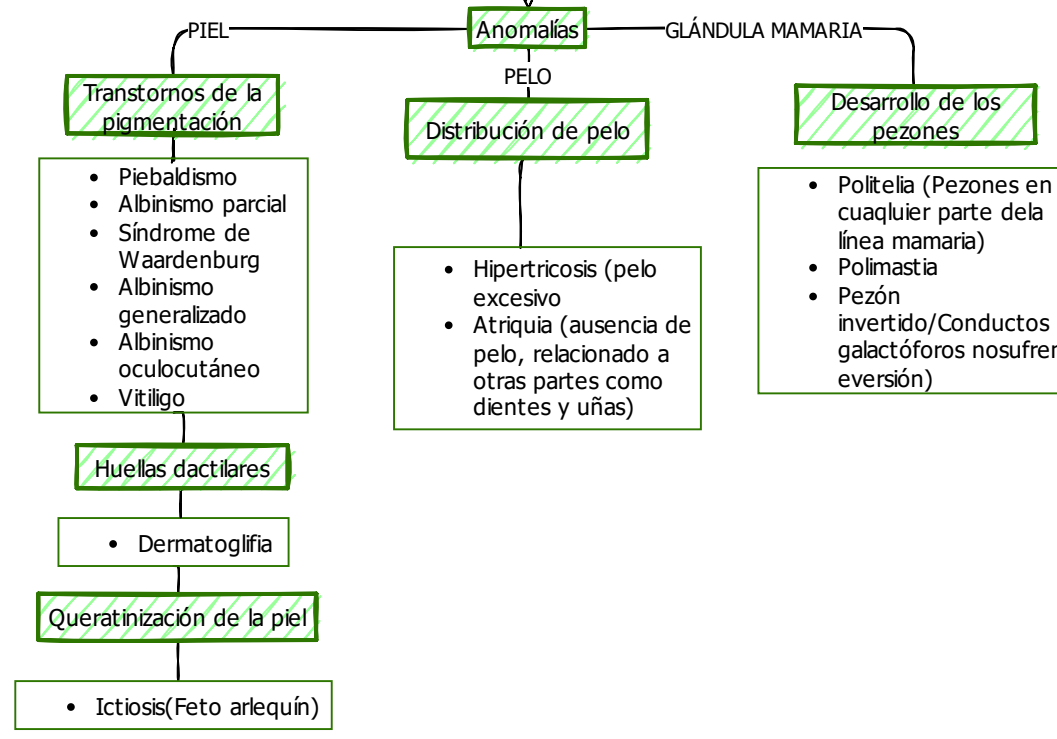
Anomalías

PIEL

PELO

GLÁNDULA MAMARIA

Transtornos de la pigmentación

- Piebaldismo
- Albinismo parcial
- Síndrome de Waardenburg
- Albinismo generalizado
- Albinismo oculocutáneo
- Vitiligo

Huellas dactilares

- Dermatoglifia

Queratinización de la piel

- Ictiosis(Feto arlequín)

Distribución de pelo

- Hipertricosis (pelo excesivo
- Atriquia (ausencia de pelo, relacionado a otras partes como dientes y uñas)

Desarrollo de los pezones

- Politelia (Pezones en cuaqluier parte dela línea mamaria)
- Polimastia
- Pezón invertido/Conductos galactóforos nosufren eversión)